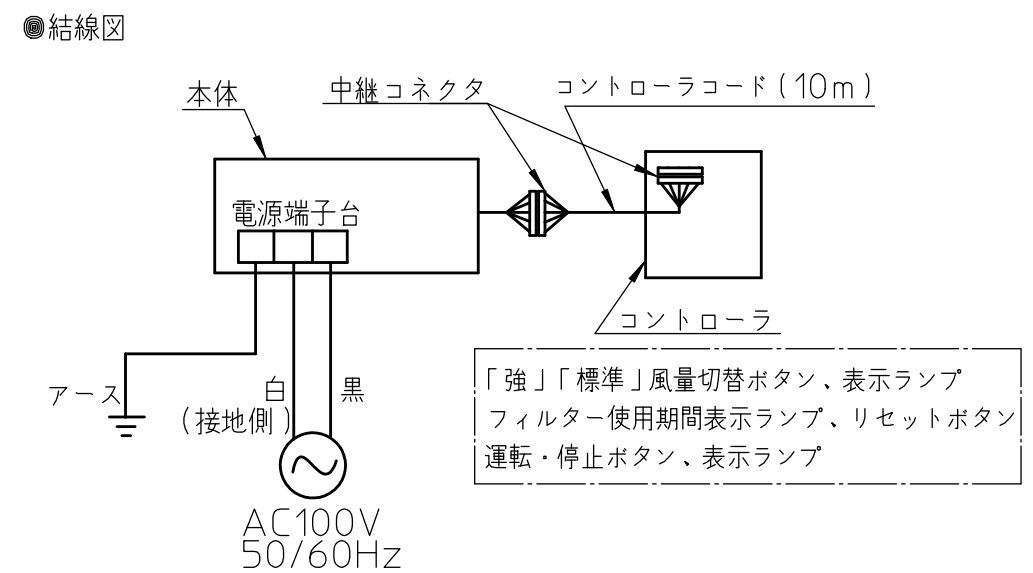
◉結線図

本体

中継コネクタ

コントローラコード（10m）

電源端子台

コントローラ

「強」「標準」風量切替ボタン、表示ランプ
フィルター使用期間表示ランプ、リセットボタン
運転・停止ボタン、表示ランプ

アース

白
（接地側）

黒

AC100V
50/60Hz